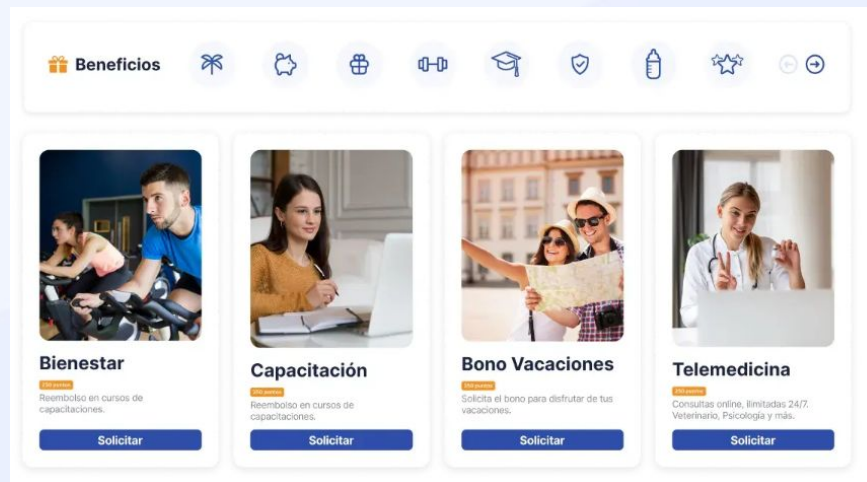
Beneficios

Bienestar
250 puntos
Reembolso en cursos de capacitaciones.
Solicitar

Capacitación
250 puntos
Reembolso en cursos de capacitaciones.
Solicitar

Bono Vacaciones
250 puntos
Solicita el bono para disfrutar de tus vacaciones.
Solicitar

Telemedicina
250 puntos
Consultas online, ilimitadas 24/7. Veterinario, Psicología y más.
Solicitar